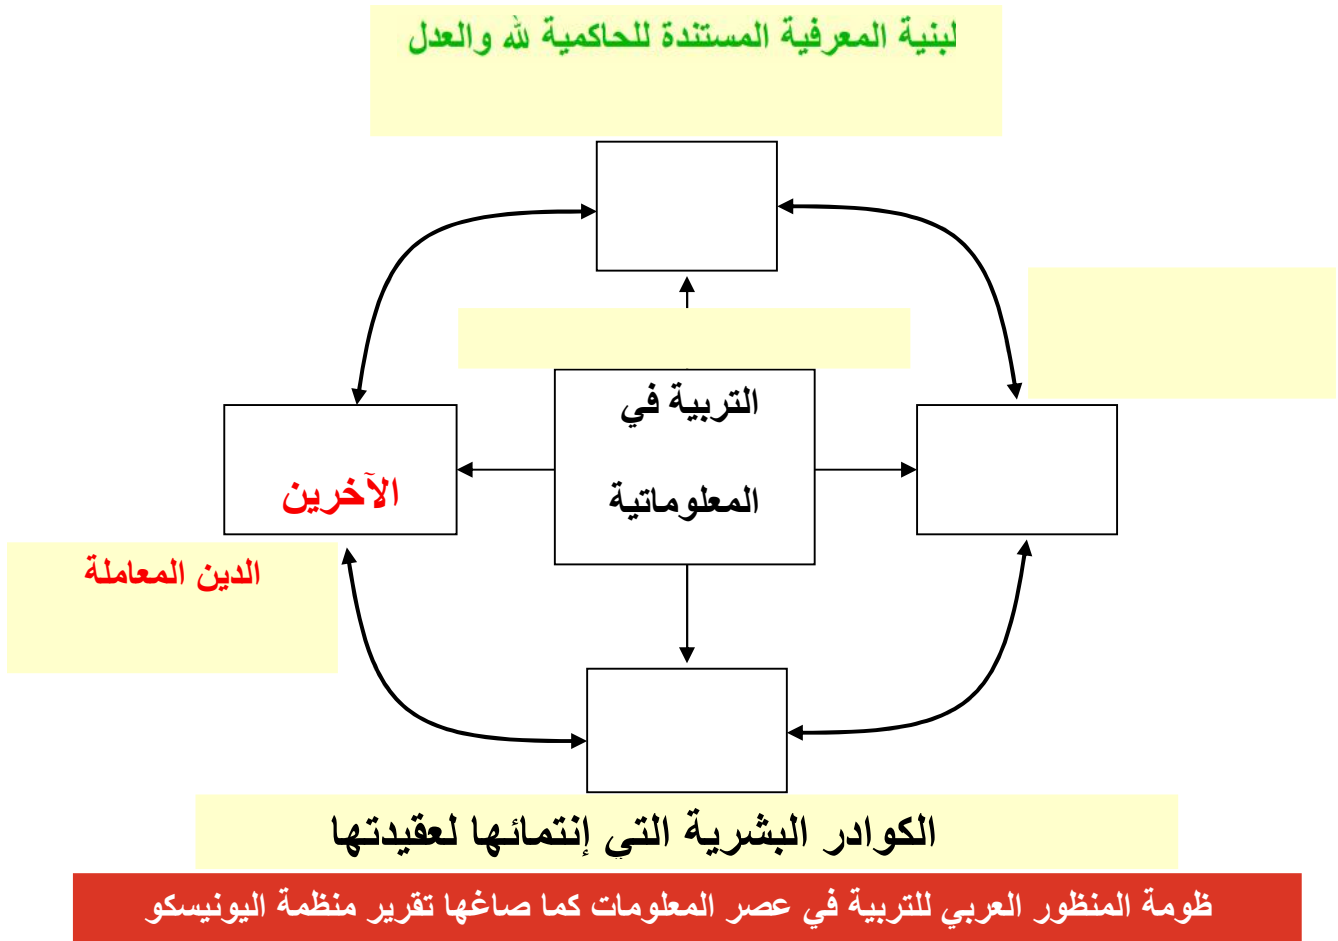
لبنية المعرفية المستندة للحاكمية لله والعدل

التربية في

المعلوماتية

الآخرين

الدين المعاملة

الكوادر البشرية التي إنتمائها لعقيدتها

ظومة المنظور العربي للتربية في عصر المعلومات كما صاغها تقرير منظمة اليونيسكو